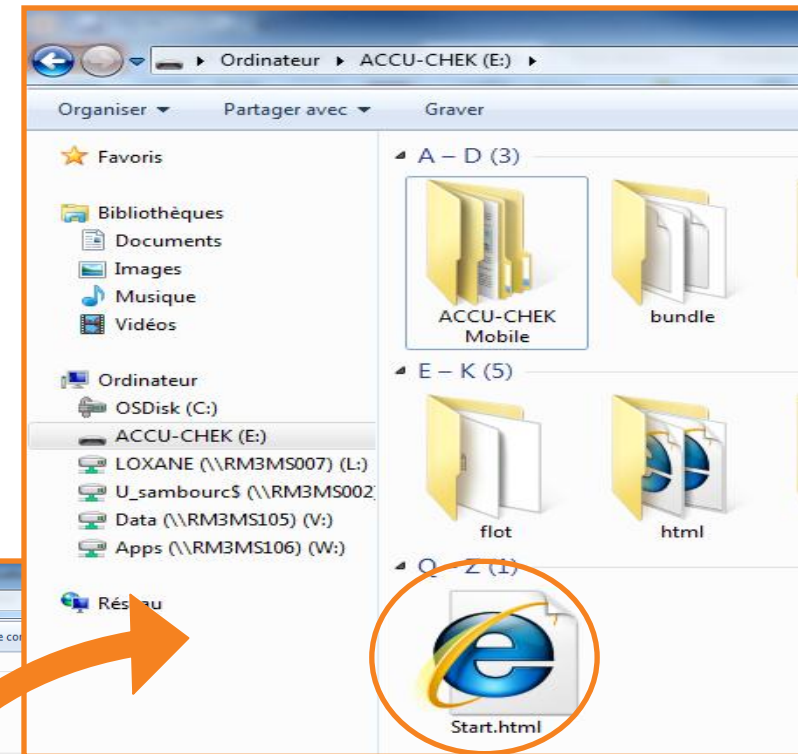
Ordinateur ▸ ACCU-CHEK (E:) ▸

Organiser ▾ Partager avec ▾ Graver

Favoris

Bibliothèques
Documents
Images
Musique
Vidéos

Ordinateur
OSDisk (C:)
ACCU-CHEK (E:)
LOXANE (\\RM3MS007) (L:)
U_sambourc$ (\\RM3MS002
Data (\\RM3MS105) (V:)
Apps (\\RM3MS106) (W:)

Rés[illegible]u

A – D (3)
ACCU-CHEK Mobile
bundle

E – K (5)
flot
html

Q – Z (1)
Start.html

e co